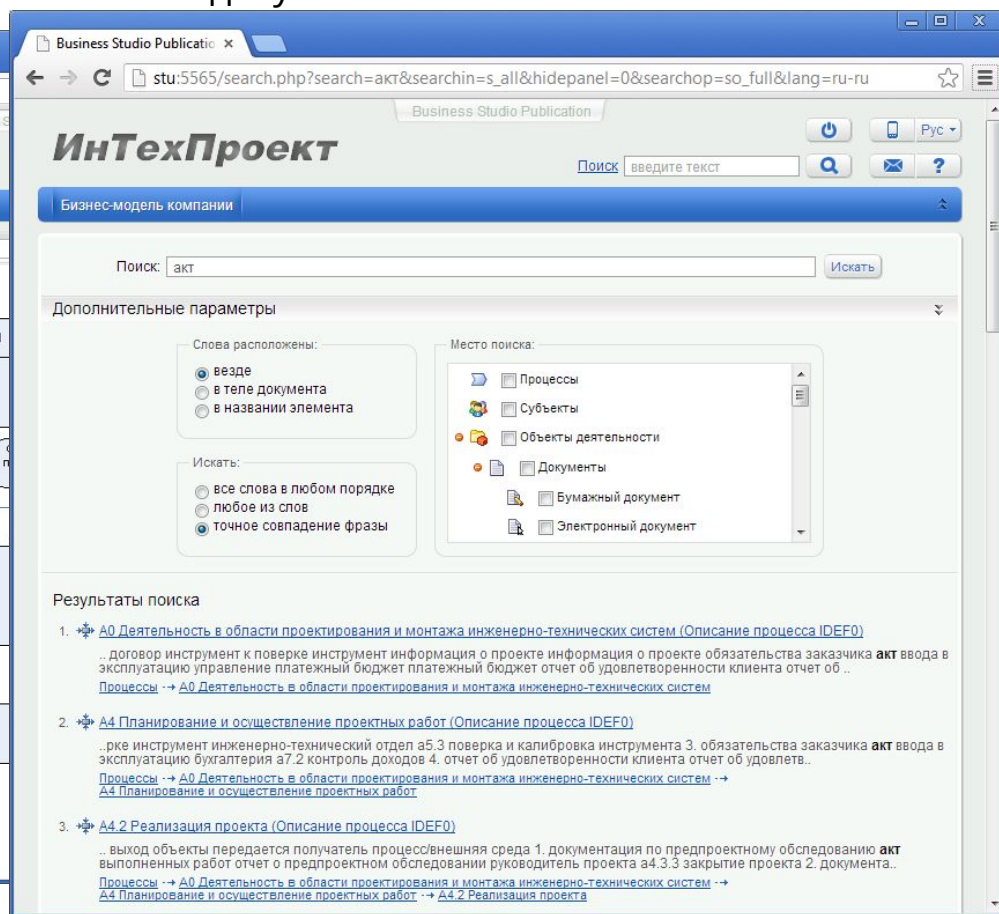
Business Studio Publicatio ×

stu:5565/search.php?search=акт&searchin=s_all&hidepanel=0&searchop=so_full&lang=ru-ru

Business Studio Publication

ИнТехПроект

Рус

Поиск введите текст

Бизнес-модель компании

Поиск: акт Искать

Дополнительные параметры

Слова расположены:
везде
в теле документа
в названии элемента

Искать:
все слова в любом порядке
любое из слов
точное совпадение фразы

Место поиска:
Процессы
Субъекты
Объекты деятельности
Документы
Бумажный документ
Электронный документ

Результаты поиска

1. А0 Деятельность в области проектирования и монтажа инженерно-технических систем (Описание процесса IDEF0)
.. договор инструмент к поверке инструмент информация о проекте информация о проекте обязательства заказчика **акт** ввода в эксплуатацию управление платежный бюджет платежный бюджет отчет об удовлетворенности клиента отчет об ..
Процессы → А0 Деятельность в области проектирования и монтажа инженерно-технических систем

2. А4 Планирование и осуществление проектных работ (Описание процесса IDEF0)
..рке инструмент инженерно-технический отдел а5.3 поверка и калибровка инструмента 3. обязательства заказчика **акт** ввода в эксплуатацию бухгалтерия а7.2 контроль доходов 4. отчет об удовлетворенности клиента отчет об удовлетв..
Процессы → А0 Деятельность в области проектирования и монтажа инженерно-технических систем → А4 Планирование и осуществление проектных работ

3. А4.2 Реализация проекта (Описание процесса IDEF0)
.. выход объекты передается получатель процесс/внешняя среда 1. документация по предпроектному обследованию **акт** выполненных работ отчет о предпроектном обследовании руководитель проекта а4.3.3 закрытие проекта 2. документа..
Процессы → А0 Деятельность в области проектирования и монтажа инженерно-технических систем → А4 Планирование и осуществление проектных работ → А4.2 Реализация проекта